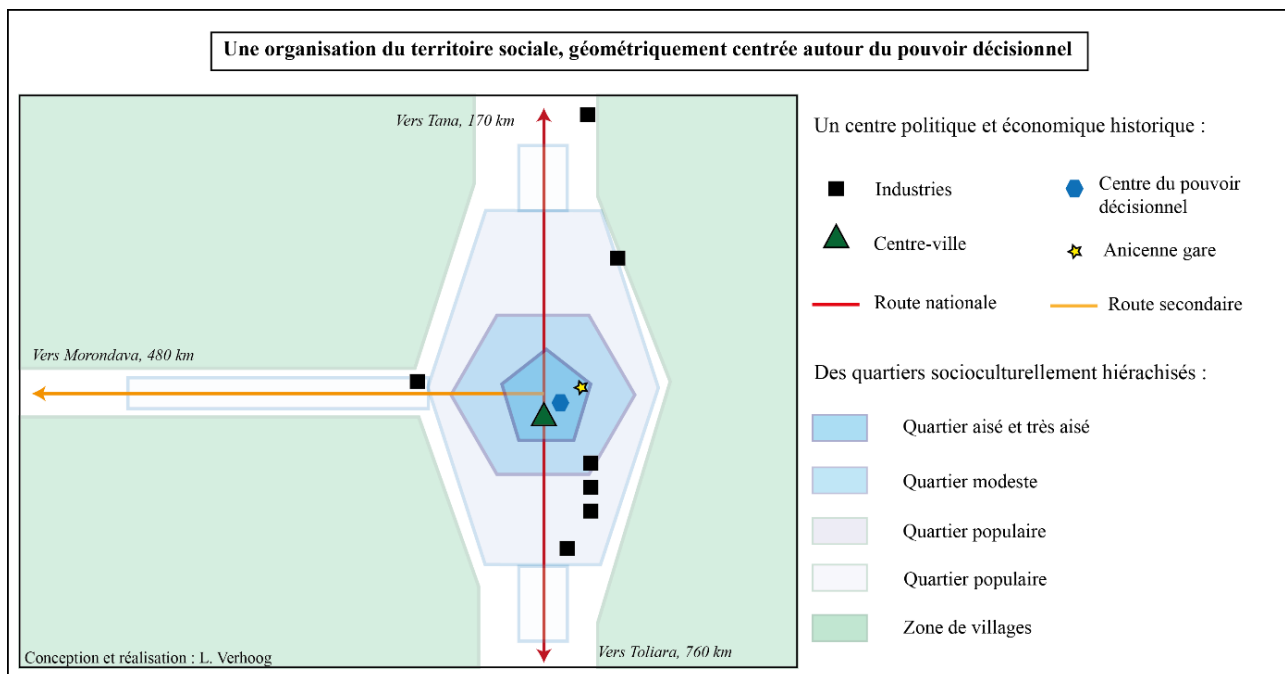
Une organisation du territoire sociale, géométriquement centrée autour du pouvoir décisionnel

Vers Tana, 170 km

Vers Morondava, 480 km

Vers Toliara, 760 km

Conception et réalisation : L. Verhoog

Un centre politique et économique historique :

Industries

Centre du pouvoir décisionnel

Centre-ville

Anicenne gare

Route nationale

Route secondaire

Des quartiers socioculturellement hiérachisés :

Quartier aisé et très aisé

Quartier modeste

Quartier populaire

Quartier populaire

Zone de villages